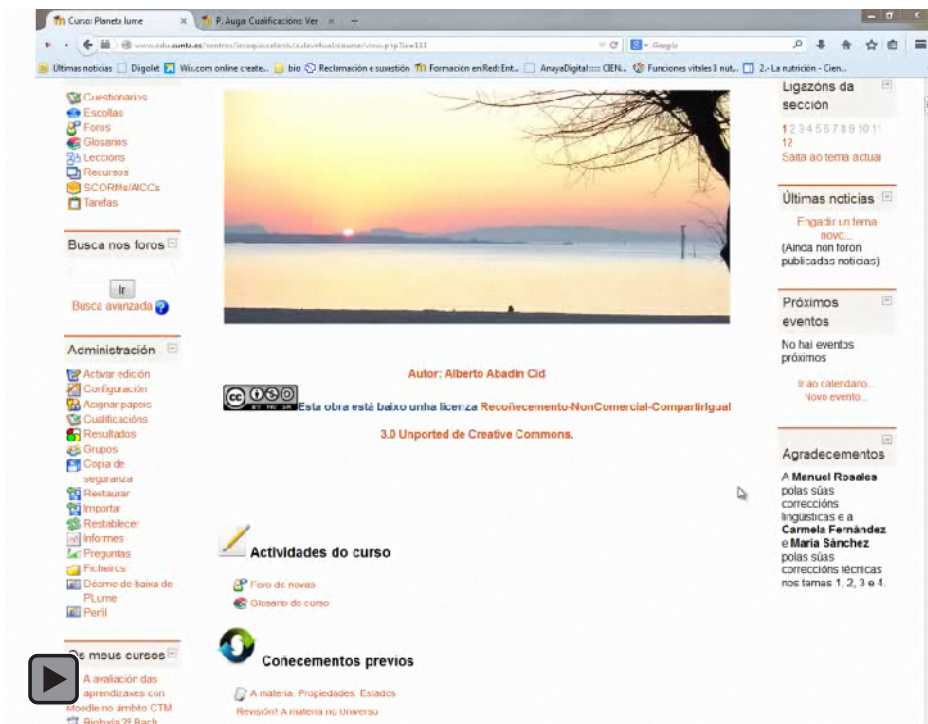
Curso: Planeta lume × P. Auga Cualificación: Ver ×

www.edu.xunta.es/centros/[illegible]/aulavirtual/course/view.php?id=131

Últimas noticias Digolet Wix.com online create... bio Reclamación e suxestión Formación enRed: Ent... AnayaDigital:::: CIEN... Funciones vitales I nut... 2.- La nutrición - Cien...

Cuestionarios
Escolas
Foros
Glosarios
Leccións
Recursos
SCORMs/AICCs
Tarefas

Busca nos foros

Ir
Busca avanzada

Administración

Activar edición
Configuración
Asignar papeis
Cualificacións
Resultados
Grupos
Copia de seguranza
Restaurar
Importar
Restablecer
Informes
Preguntas
Ficheiros
Déomo de baixa de PLume
Perfil

Os meus cursos

A avaliación das aprendizaxes con Moodle no ámbito CTM
Bioloxía 2º Bach

Autor: Alberto Abadín Cid

Esta obra está baixo unha licenza Recoñecemento-NonComercial-CompartirIgual 3.0 Unported de Creative Commons.

Actividades do curso

Foro de novas
Glosario do curso

Coñecementos previos

A materia. Propiedades. Estados
Revisión! A materia no Universo

Ligazóns da sección

1 2 3 4 5 6 7 8 9 10 11 12
Salta ao tema actual

Últimas noticias

Engadir un tema novo...
(Aínda non foron publicadas noticias)

Próximos eventos

Non hai eventos próximos

Ir ao calendario...
Novo evento...

Agradecementos

A Manuel Rosales polas súas correccións lingüísticas e a Carmela Fernández e María Sánchez polas súas correccións técnicas nos temas 1, 2, 3 e 4.